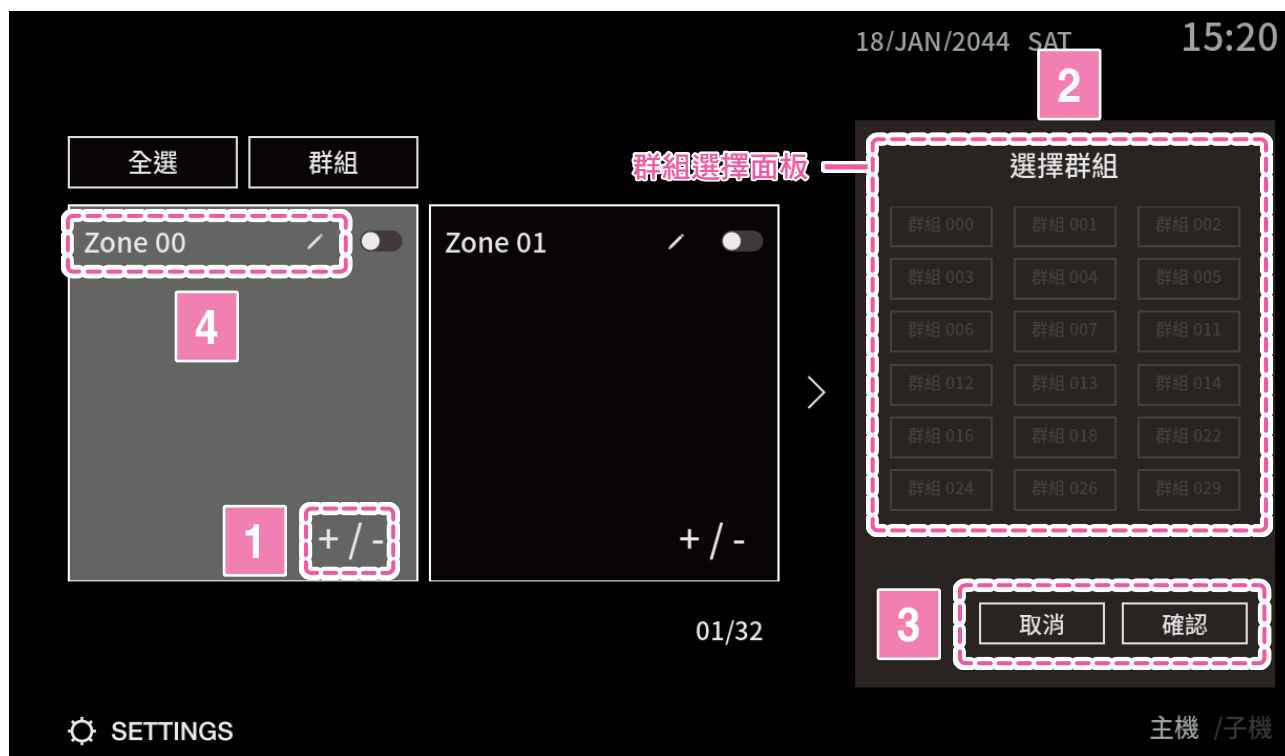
18/JAN/2044 SAT 15:20

2

全選 群組

群組選擇面板

選擇群組

| | | |
|---|---|---|
| 群組 000 | 群組 001 | 群組 002 |
| 群組 003 | 群組 004 | 群組 005 |
| 群組 006 | 群組 007 | 群組 011 |
| 群組 012 | 群組 013 | 群組 014 |
| 群組 016 | 群組 018 | 群組 022 |
| 群組 024 | 群組 026 | 群組 029 |

Zone 00

4

Zone 01

1 + / -

+ / -

3 取消 確認

01/32

SETTINGS

主機 /子機